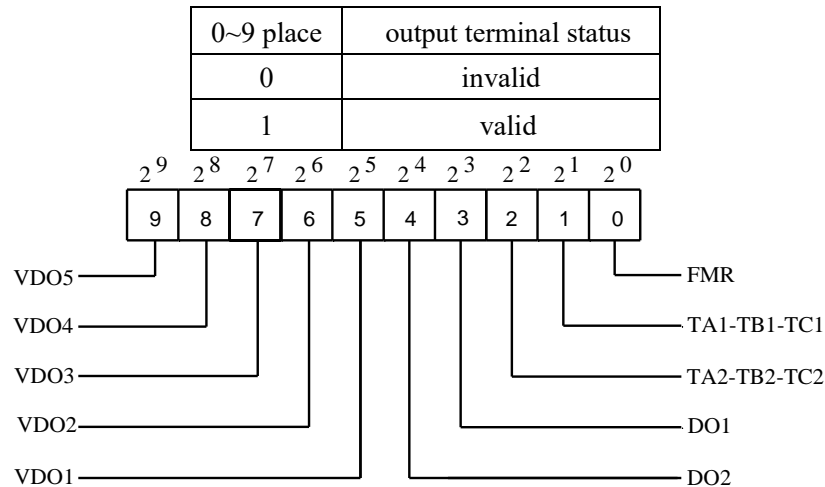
| 0~9 place | output terminal status |
|---|---|
| 0 | invalid |
| 1 | valid |

$2^9$ $2^8$ $2^7$ $2^6$ $2^5$ $2^4$ $2^3$ $2^2$ $2^1$ $2^0$

9 8 7 6 5 4 3 2 1 0

VDO5
VDO4
VDO3
VDO2
VDO1

FMR
TA1-TB1-TC1
TA2-TB2-TC2
DO1
DO2